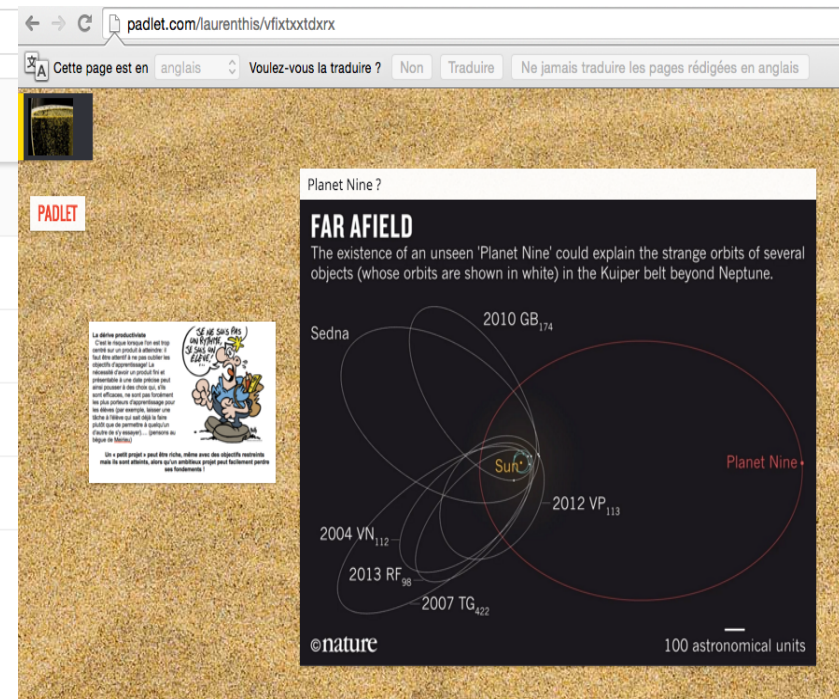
padlet.com/laurenthis/vfixtxxtdxrx

Cette page est en anglais Voulez-vous la traduire ? Non Traduire Ne jamais traduire les pages rédigées en anglais

PADLET

La dérive productiviste
C'est le risque lorsque l'on est trop centré sur un produit à atteindre : il faut être attentif à ne pas oublier les objectifs d'apprentissage! La nécessité d'avoir un produit fini et présentable à une date précise peut ainsi pousser à des choix qui, s'ils sont efficaces, ne sont pas forcément les plus porteurs d'apprentissage pour les élèves (par exemple, laisser une tâche à l'élève qui sait déjà la faire plutôt que de permettre à quelqu'un d'autre de s'y essayer)... (pensons au bègue de Meirieu)

Un « petit projet » peut être riche, même avec des objectifs restreints mais ils sont atteints, alors qu'un ambitieux projet peut facilement perdre ses fondements !

JE NE SUIS PAS UN ROBOT, JE SUIS UN ÉLÈVE !

Planet Nine ?

FAR AFIELD

The existence of an unseen 'Planet Nine' could explain the strange orbits of several objects (whose orbits are shown in white) in the Kuiper belt beyond Neptune.

Sedna

2010 GB$_{174}$

Sun

Planet Nine

2012 VP$_{113}$

2004 VN$_{112}$

2013 RF$_{98}$

2007 TG$_{422}$

©nature

100 astronomical units